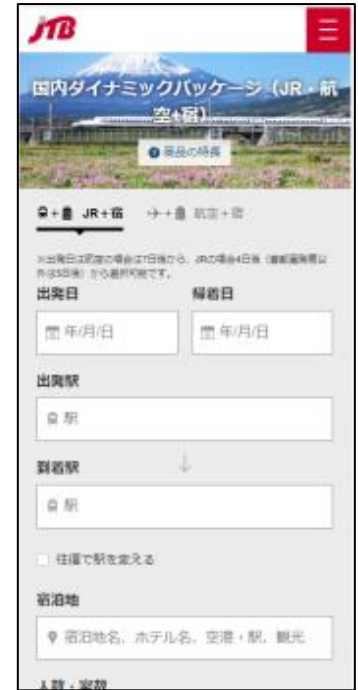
JTB

国内ダイナミックパッケージ（JR・航空+宿）

商品の特長

JR+宿　航空+宿

※出発日は航空の場合は7日後から、JRの場合4日後（a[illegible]）から選択可能です。

出発日
年/月/日

帰着日
年/月/日

出発駅
駅

到着駅
駅

往復で駅を変える

宿泊地
宿泊地名、ホテル名、空港・駅、観光

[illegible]